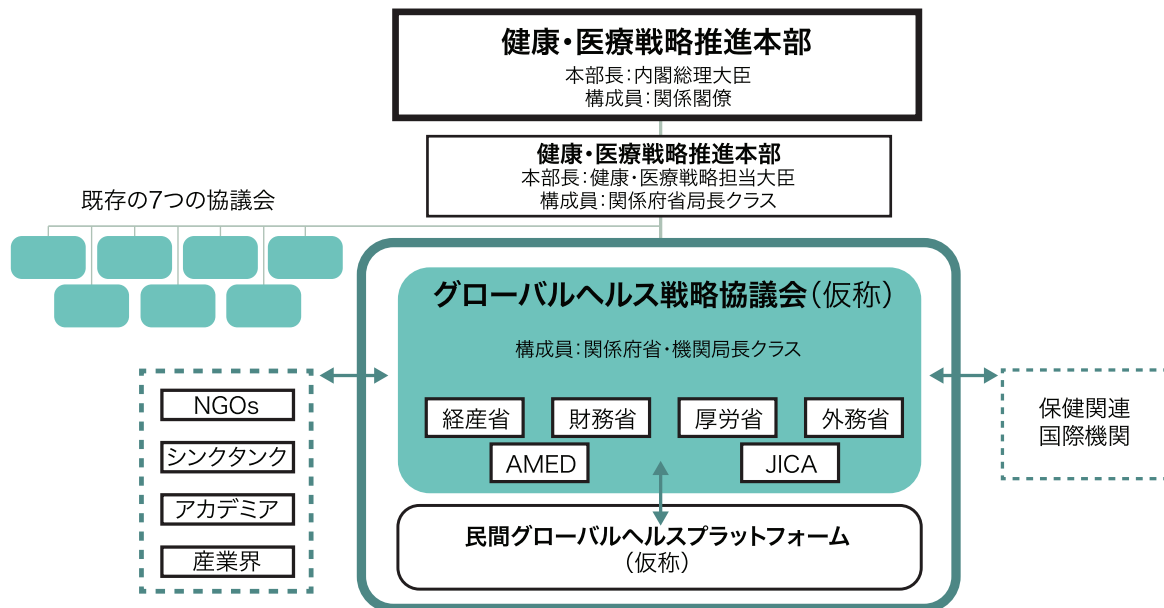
健康・医療戦略推進本部
本部長：内閣総理大臣
構成員：関係閣僚

健康・医療戦略推進本部
本部長：健康・医療戦略担当大臣
構成員：関係府省局長クラス

既存の7つの協議会

グローバルヘルス戦略協議会（仮称）
構成員：関係府省・機関局長クラス

経産省
財務省
厚労省
外務省
AMED
JICA

NGOs
シンクタンク
アカデミア
産業界

保健関連
国際機関

民間グローバルヘルスプラットフォーム
（仮称）